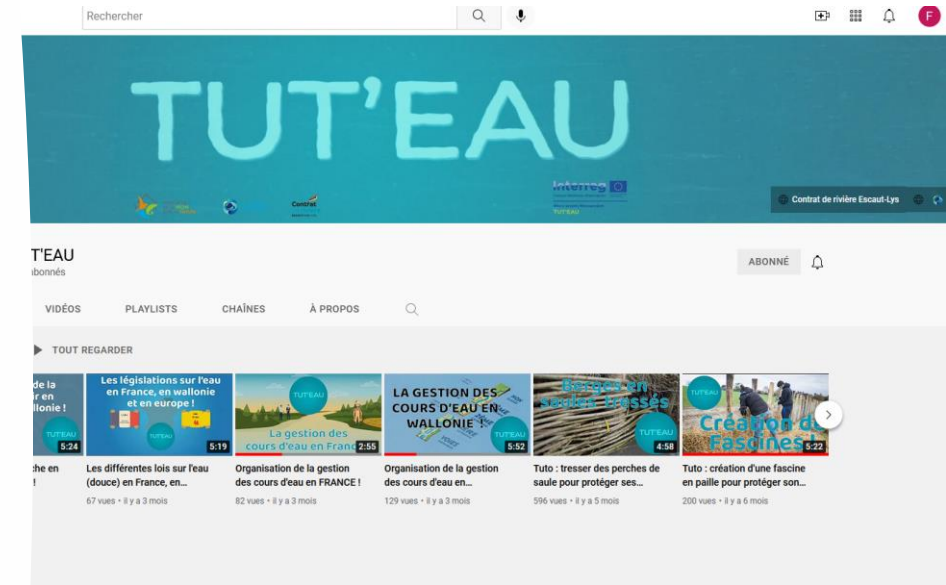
Rechercher

F

TUT'EAU

Interreg

TUT'EAU

Contrat

Contrat de rivière Escaut-Lys

T'EAU
abonnés

ABONNÉ

VIDÉOS PLAYLISTS CHAÎNES À PROPOS

TOUT REGARDER

de la
r en
allonie !
TUT'EAU
5:24
rche en
!

Les législations sur l'eau en France, en wallonie et en europe !
TUT'EAU
5:19
Les différentes lois sur l'eau (douce) en France, en...
67 vues • il y a 3 mois

TUT'EAU
La gestion des cours d'eau en France
2:55
Organisation de la gestion des cours d'eau en FRANCE !
82 vues • il y a 3 mois

LA GESTION DES COURS D'EAU EN WALLONIE !
TUT'EAU
5:52
Organisation de la gestion des cours d'eau en...
129 vues • il y a 3 mois

Berges en saules tressés
TUT'EAU
4:58
Tuto : tresser des perches de saule pour protéger ses...
596 vues • il y a 5 mois

TUT'EAU
Création de fascines
5:22
Tuto : création d'une fascine en paille pour protéger son...
200 vues • il y a 6 mois